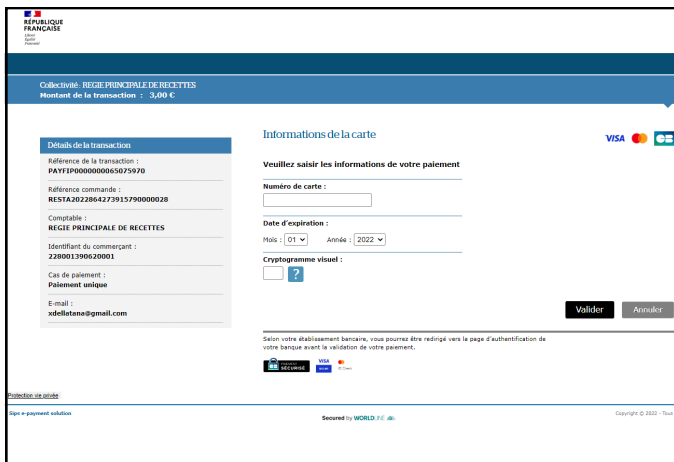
RÉPUBLIQUE FRANÇAISE
Liberté Égalité Fraternité

Collectivité : REGIE PRINCIPALE DE RECETTES
Montant de la transaction : 3,00 €

Détails de la transaction

Référence de la transaction :
PAYFIP000000065075970

Référence commande :
RESTA2022864273915790000028

Comptable :
REGIE PRINCIPALE DE RECETTES

Identifiant du commerçant :
228001390620001

Cas de paiement :
Paiement unique

E-mail :
xdellatana@gmail.com

Informations de la carte

VISA

Veuillez saisir les informations de votre paiement

Numéro de carte :

Date d'expiration :
Mois : 01 Année : 2022

Cryptogramme visuel :
?

Valider Annuler

Selon votre établissement bancaire, vous pourrez être redirigé vers la page d'authentification de votre banque avant la validation de votre paiement.

PAIEMENT SÉCURISÉ VISA ID Check

Protection vie privée

Sips e-payment solution

Secured by WORLDLINE

Copyright © 2022 - Tous